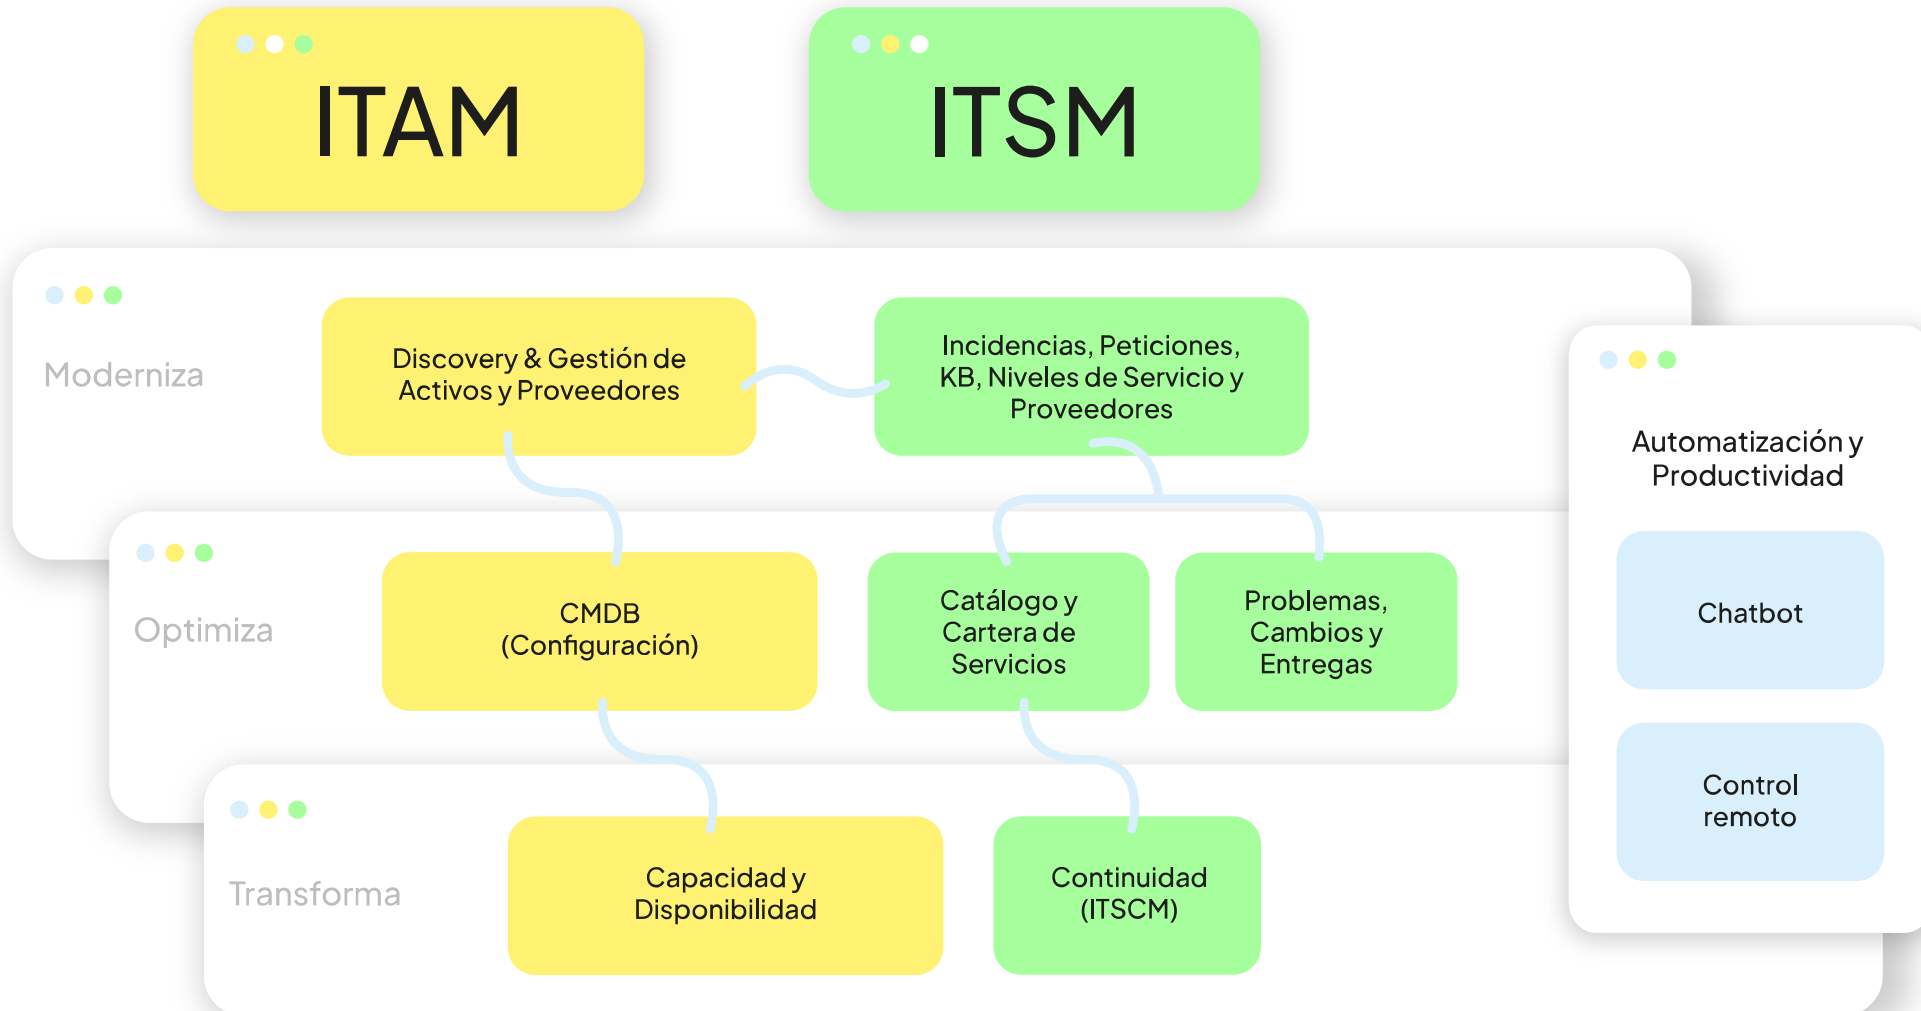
ITAM

ITSM

Moderniza

Discovery & Gestión de Activos y Proveedores

Incidencias, Peticiones, KB, Niveles de Servicio y Proveedores

Automatización y Productividad

Optimiza

CMDB (Configuración)

Catálogo y Cartera de Servicios

Problemas, Cambios y Entregas

Chatbot

Control remoto

Transforma

Capacidad y Disponibilidad

Continuidad (ITSCM)